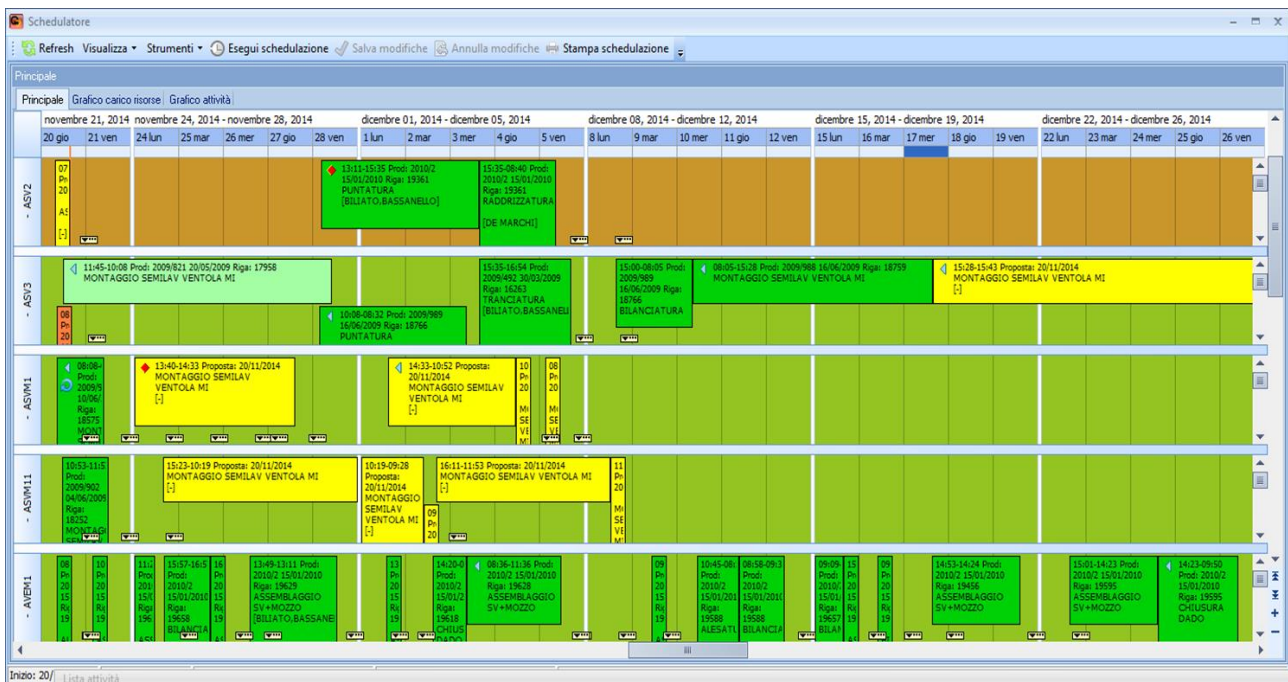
Schedulatore

Refresh Visualizza ▾ Strumenti ▾ Esegui schedulazione Salva modifiche Annulla modifiche Stampa schedulazione

Principale

Principale Grafico carico risorse Grafico attività

novembre 21, 2014 novembre 24, 2014 - novembre 28, 2014 dicembre 01, 2014 - dicembre 05, 2014 dicembre 08, 2014 - dicembre 12, 2014 dicembre 15, 2014 - dicembre 19, 2014 dicembre 22, 2014 - dicembre 26, 2014

20 gio 21 ven 24 lun 25 mar 26 mer 27 gio 28 ven 1 lun 2 mar 3 mer 4 gio 5 ven 8 lun 9 mar 10 mer 11 gio 12 ven 15 lun 16 mar 17 mer 18 gio 19 ven 22 lun 23 mar 24 mer 25 gio 26 ven

- ASV2

07 Pr 20 AS [-]

13:11-15:35 Prod: 2010/2 15/01/2010 Riga: 19361 PUNTATURA [BILIATO,BASSANELLO]

15:35-08:40 Prod: 2010/2 15/01/2010 Riga: 19361 RADDRIZZATURA [DE MARCHI]

- ASV3

11:45-10:08 Prod: 2009/821 20/05/2009 Riga: 17958 MONTAGGIO SEMILAV VENTOLA MI

08 Pr 20

10:08-08:32 Prod: 2009/989 16/06/2009 Riga: 18766 PUNTATURA

15:35-16:54 Prod: 2009/492 30/03/2009 Riga: 16263 TRANCIATURA [BILIATO,BASSANEL

15:00-08:05 Prod: 2009/989 16/06/2009 Riga: 18766 BILANCIATURA

08:05-15:28 Prod: 2009/988 16/06/2009 Riga: 18759 MONTAGGIO SEMILAV VENTOLA MI

15:28-15:43 Proposta: 20/11/2014 MONTAGGIO SEMILAV VENTOLA MI [-]

- ASVM1

08:08- Prod: 2009/5 10/06/ Riga: 18575 MONT

13:40-14:33 Proposta: 20/11/2014 MONTAGGIO SEMILAV VENTOLA MI [-]

14:33-10:52 Proposta: 20/11/2014 MONTAGGIO SEMILAV VENTOLA MI [-]

10 Pr 20 M SE VE M

08 Pr 20 SE VE M

- ASVM11

10:53-11:5 Prod: 2009/902 04/06/2009 Riga: 18252 MONTAG

15:23-10:19 Proposta: 20/11/2014 MONTAGGIO SEMILAV VENTOLA MI [-]

10:19-09:28 Proposta: 20/11/2014 MONTAGGIO SEMILAV VENTOLA MI [-]

09 Pr 20

16:11-11:53 Proposta: 20/11/2014 MONTAGGIO SEMILAV VENTOLA MI [-]

11 Pr 20 M SE VE M

- AVEM1

08 Pr 20 15 Ri 19

10 Pr 20 15 Ri 19

11: Prod 201 15/ Riga 196 ALES

15:57-16:5 Prod: 2010/2 15/01/2010 Riga: 19658 BILANCIA

16 Pr 20 15 Ri 19

13:49-13:11 Prod: 2010/2 15/01/2010 Riga: 19629 ASSEMBLAGGIO SV+MOZZO [BILIATO,BASSANE

13 Pr 20 15 Ri 19

14:20-0 Prod: 2010/2 15/01/2 Riga: 19618 CHIUS DADO

08:36-11:36 Prod: 2010/2 15/01/2010 Riga: 19628 ASSEMBLAGGIO SV+MOZZO

09 Pr 20 15 Ri 19

10:45-08: Prod: 2010/2 15/01/201 Riga: 19588 ALESATU

08:58-09:3 Prod: 2010/2 15/01/201 Riga: 19588 BILANCIA

09:09- Prod: 2010/ 15/01/ Riga: 19657 BILAN

15 20 15 Ri 19

09 Pr 20 15 Ri 19

14:53-14:24 Prod: 2010/2 15/01/2010 Riga: 19456 ASSEMBLAGGIO SV+MOZZO

15:01-14:23 Prod: 2010/2 15/01/2010 Riga: 19595 ASSEMBLAGGIO SV+MOZZO

14:23-09:50 Prod: 2010/2 15/01/2010 Riga: 19595 CHIUSURA DADO

Inizio: 20/ Lista attività